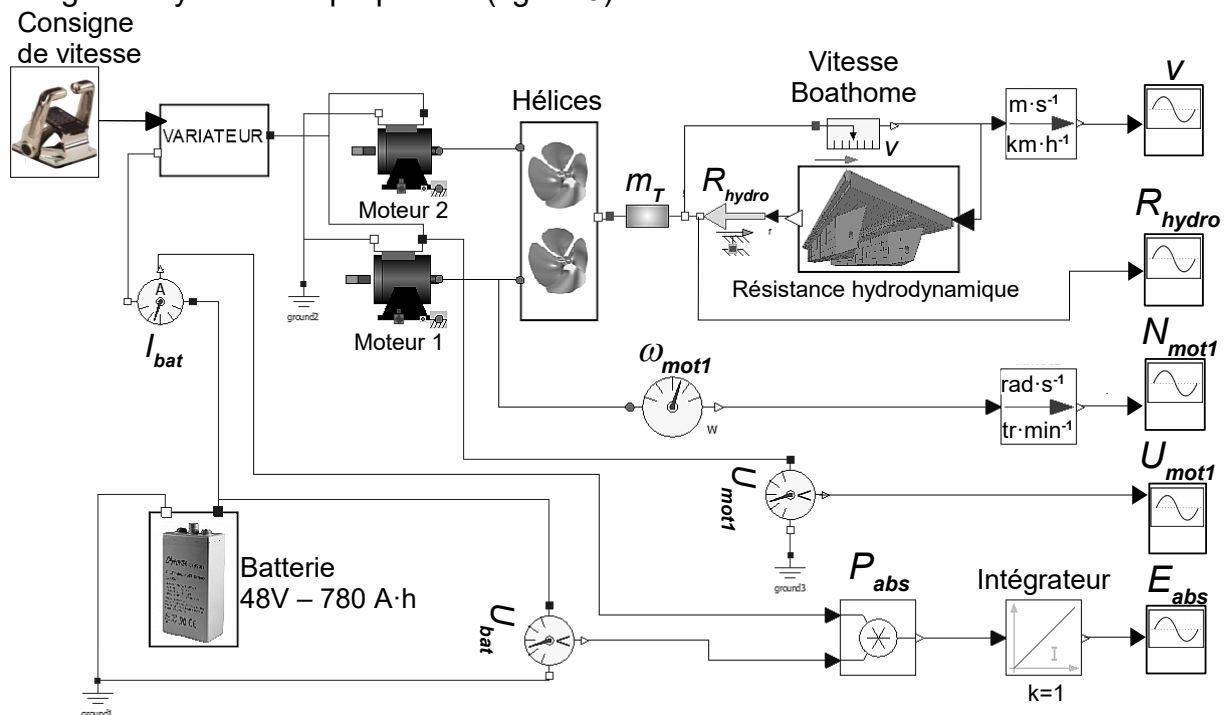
Consigne de vitesse

VARIATEUR

Moteur 2

Moteur 1

ground2

Hélices

$m_T$

$R_{hydro}$

Vitesse Boathome

v

Résistance hydrodynamique

m·s$^{-1}$

km·h$^{-1}$

$V$

$R_{hydro}$

$I_{bat}$

A

$\omega_{mot1}$

w

rad·s$^{-1}$

tr·min$^{-1}$

$N_{mot1}$

$U_{mot1}$

ground3

$U_{mot1}$

Batterie
48V – 780 A·h

$U_{bat}$

$P_{abs}$

Intégrateur

k=1

$E_{abs}$

ground1